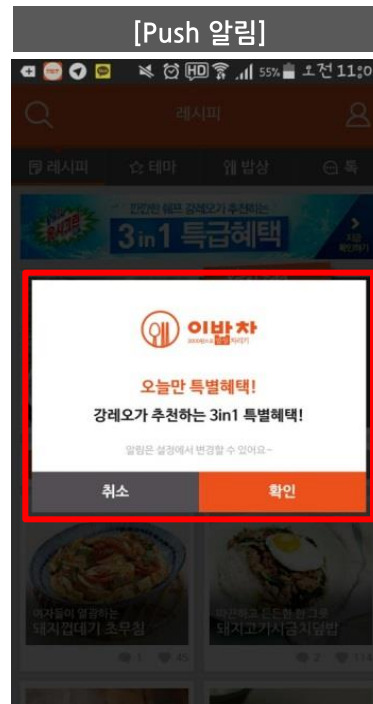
[Push 알림]

55% 오전 11:0

레시피

레시피 테마 밥상 톡

3in1 특급혜택

이밥차

오늘만 특별혜택!

강레오가 추천하는 3in1 특별혜택!

알림은 설정에서 변경할 수 있어요~

취소

확인

돼지껍데기 초무침

돼지고기가지덮밥